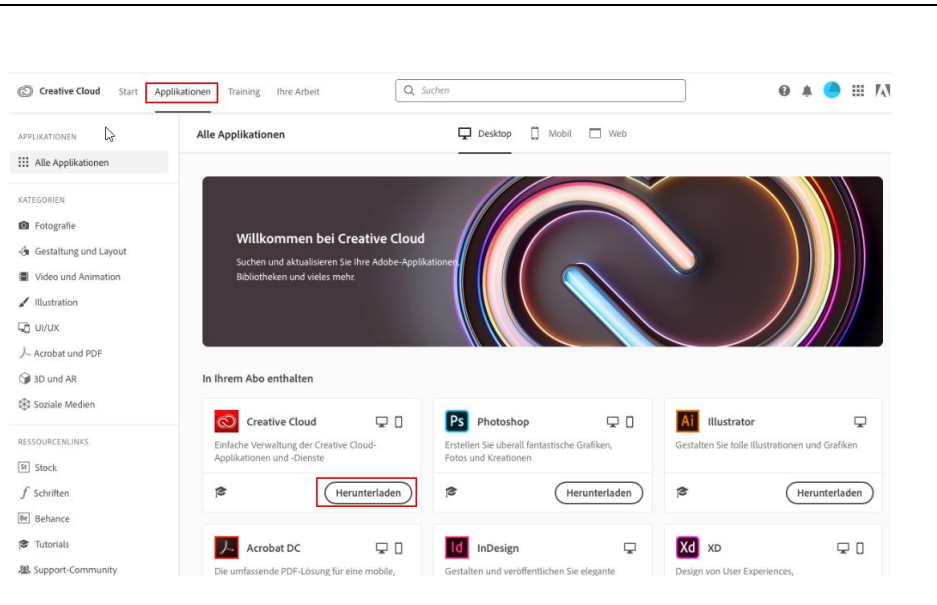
Creative Cloud Start Applikationen Training Ihre Arbeit

Suchen

APPLIKATIONEN

Alle Applikationen

KATEGORIEN

Fotografie

Gestaltung und Layout

Video und Animation

Illustration

UI/UX

Acrobat und PDF

3D und AR

Soziale Medien

RESSOURCENLINKS

St Stock

Schriften

Be Behance

Tutorials

Support-Community

Alle Applikationen

Desktop Mobil Web

Willkommen bei Creative Cloud

Suchen und aktualisieren Sie Ihre Adobe-Applikationen, Bibliotheken und vieles mehr.

In Ihrem Abo enthalten

Creative Cloud

Einfache Verwaltung der Creative Cloud-Applikationen und -Dienste

Herunterladen

Ps Photoshop

Erstellen Sie überall fantastische Grafiken, Fotos und Kreationen

Herunterladen

Ai Illustrator

Gestalten Sie tolle Illustrationen und Grafiken

Herunterladen

Acrobat DC

Die umfassende PDF-Lösung für eine mobile,

Id InDesign

Gestalten und veröffentlichen Sie elegante

Xd XD

Design von User Experiences,